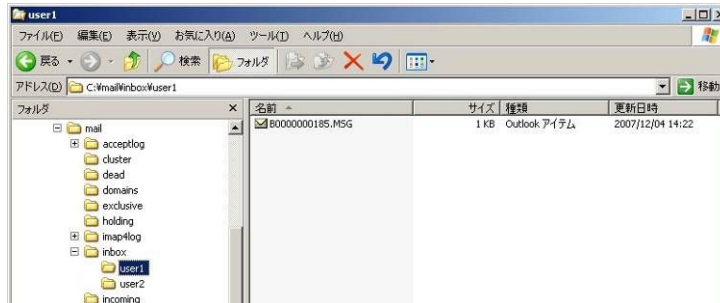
user1

ファイル(F) 編集(E) 表示(V) お気に入り(A) ツール(T) ヘルプ(H)

戻る 検索 フォルダ

アドレス(D) C:¥mail¥inbox¥user1 移動

フォルダ ×

mail
acceptlog
cluster
dead
domains
exclusive
holding
imap4log
inbox
user1
user2
incoming

| 名前 | サイズ | 種類 | 更新日時 |
|---|---|---|---|
| B0000000185.MSG | 1 KB | Outlook アイテム | 2007/12/04 14:22 |